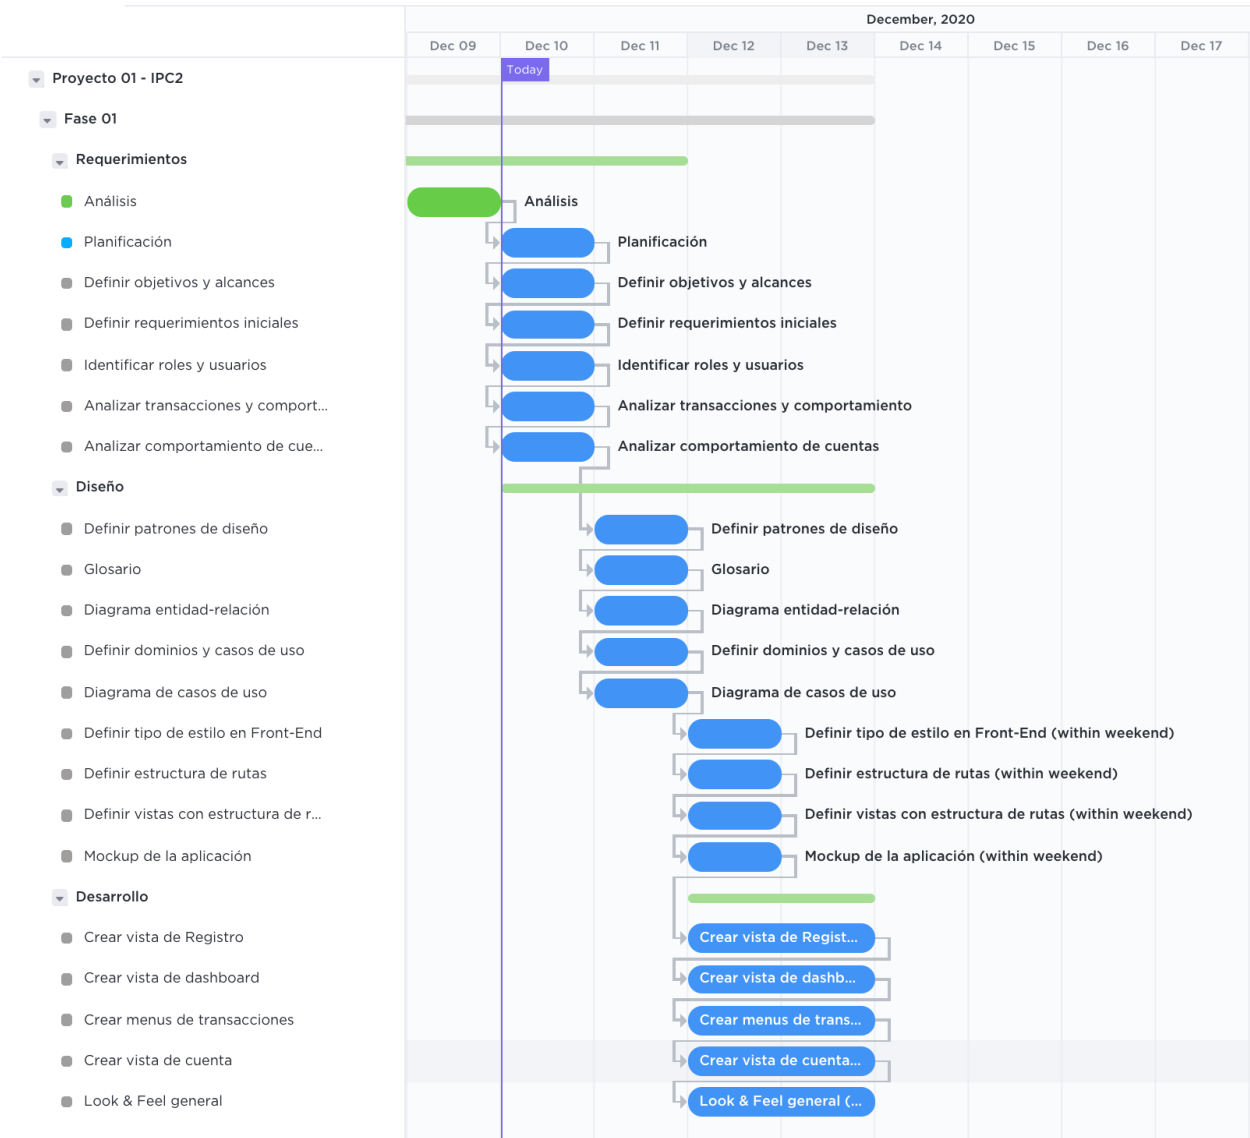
December, 2020

Dec 09 | Dec 10 | Dec 11 | Dec 12 | Dec 13 | Dec 14 | Dec 15 | Dec 16 | Dec 17

Today

Proyecto 01 - IPC2
Fase 01
Requerimientos
Análisis
Planificación
Definir objetivos y alcances
Definir requerimientos iniciales
Identificar roles y usuarios
Analizar transacciones y comport...
Analizar comportamiento de cue...
Diseño
Definir patrones de diseño
Glosario
Diagrama entidad-relación
Definir dominios y casos de uso
Diagrama de casos de uso
Definir tipo de estilo en Front-End
Definir estructura de rutas
Definir vistas con estructura de r...
Mockup de la aplicación
Desarrollo
Crear vista de Registro
Crear vista de dashboard
Crear menus de transacciones
Crear vista de cuenta
Look & Feel general

Análisis
Planificación
Definir objetivos y alcances
Definir requerimientos iniciales
Identificar roles y usuarios
Analizar transacciones y comportamiento
Analizar comportamiento de cuentas
Definir patrones de diseño
Glosario
Diagrama entidad-relación
Definir dominios y casos de uso
Diagrama de casos de uso
Definir tipo de estilo en Front-End (within weekend)
Definir estructura de rutas (within weekend)
Definir vistas con estructura de rutas (within weekend)
Mockup de la aplicación (within weekend)
Crear vista de Regist...
Crear vista de dashb...
Crear menus de trans...
Crear vista de cuenta...
Look & Feel general (...